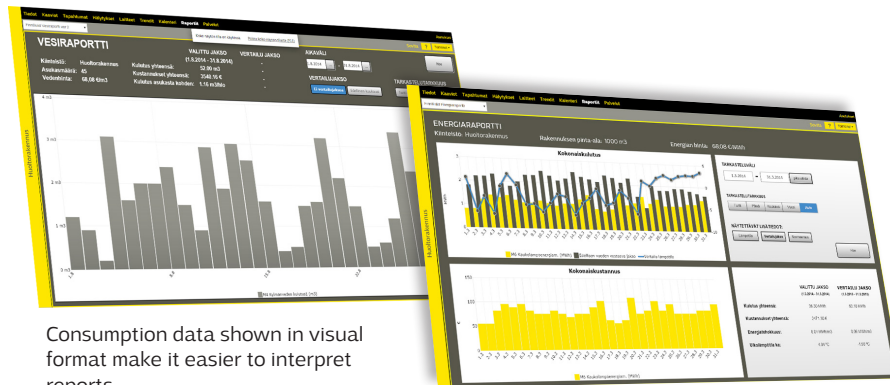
Tiedot Kaaviot Tapahtumat Hälytykset Laitteet Trendit Kalenteri Raportit Palvelut

VESIRAPORTTI

Kiinteistö: Huoltorakennus
Asukasmäärä: 45
Vedenhinta: 68,08 €/m3

VALITTU JAKSO
(1.8.2014 - 31.8.2014)
Kulutus yhteensä: 52.00 m3
Kustannukset yhteensä: 3540.16 €
Kulutus asukasta kohden: 1.16 m3/hlö

VERTAILU JAKSO

AIKAVÄLI

VERTAILUJAKSO

TARKASTELUJAKSO

Huoltorakennus

4 m3
3 m3
2 m3
1 m3
0 m3

Tiedot Kaaviot Tapahtumat Hälytykset Laitteet Trendit Kalenteri Raportit Palvelut

ENERGIARAPORTTI
Kiinteistö: Huoltorakennus
Rakennuksen pinta-ala: 1000 m3
Energian hinta: 68,08 €/kWh

Kokonaiskulutus

TARKASTELUVÄLI

TARKASTELUTARKKUUS

NÄYTETTÄVÄT LISÄTIEDOT

Huoltorakennus

Kokonaiskustannus

VALITTU JAKSO
VERTAILU JAKSO
Kulutus yhteensä:
Kustannukset yhteensä:
Energiaindeksi:
Ulkolämpötila ka:

Consumption data shown in visual format make it easier to interpret reports